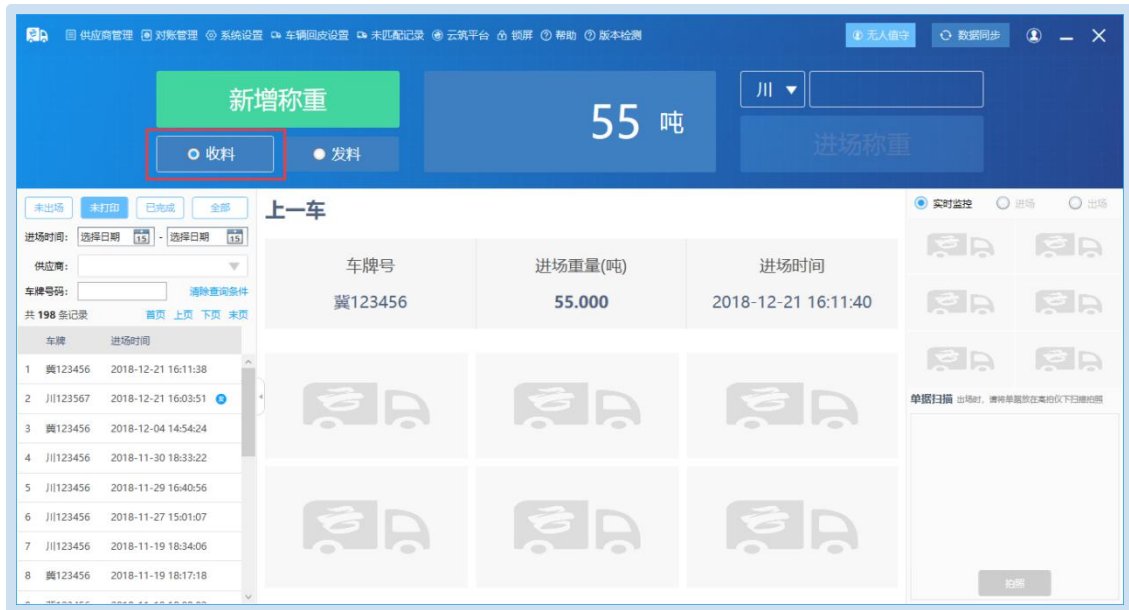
供应商管理 对账管理 系统设置 车辆回皮设置 未匹配记录 云筑平台 锁屏 帮助 版本检测 无人值守 数据同步

新增称重

收料 发料

55 吨

川

进场称重

未出场 未打印 已完成 全部

进场时间: 选择日期 15 - 选择日期 15

供应商:

车牌号码: 清除查询条件

共 198 条记录 首页 上页 下页 末页

| | 车牌 | 进场时间 |
|---|---|---|
| 1 | 冀123456 | 2018-12-21 16:11:38 |
| 2 | 川123567 | 2018-12-21 16:03:51 |
| 3 | 冀123456 | 2018-12-04 14:54:24 |
| 4 | 川123456 | 2018-11-30 18:33:22 |
| 5 | 川123456 | 2018-11-29 16:40:56 |
| 6 | 川123456 | 2018-11-27 15:01:07 |
| 7 | 川123456 | 2018-11-19 18:34:06 |
| 8 | 冀123456 | 2018-11-19 18:17:18 |

上一车

| 车牌号 | 进场重量(吨) | 进场时间 |
|---|---|---|
| 冀123456 | 55.000 | 2018-12-21 16:11:40 |

实时监控 进场 出场

单据扫描 出场时，请将单据放在高拍仪下扫描拍照

拍照